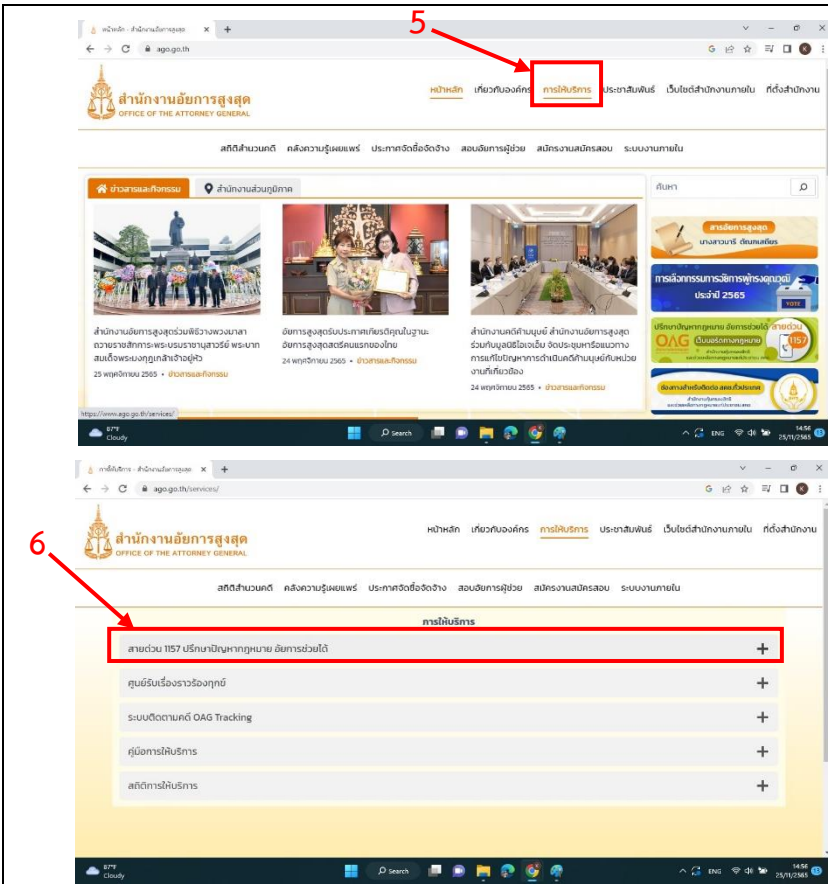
5

หน้าหลัก - สำนักงานอัยการสูงสุด ×  +

ago.go.th

สำนักงานอัยการสูงสุด
OFFICE OF THE ATTORNEY GENERAL

หน้าหลัก เกี่ยวกับองค์กร การให้บริการ ประชาสัมพันธ์ เว็บไซต์สำนักงานภายใน ที่ตั้งสำนักงาน

สถิติสำนวนคดี คลังความรู้เผยแพร่ ประกาศจัดซื้อจัดจ้าง สอบอัยการผู้ช่วย สมัครงานสมัครสอบ ระบบงานภายใน

ข่าวสารและกิจกรรม   สำนักงานส่วนภูมิภาค

ค้นหา

สำนักงานอัยการสูงสุดร่วมพิธีวางพวงมาลาถวายราชสักการะพระบรมราชานุสาวรีย์ พระบาทสมเด็จพระมงกุฎเกล้าเจ้าอยู่หัว
25 พฤศจิกายน 2565 • ข่าวสารและกิจกรรม

อัยการสูงสุดรับประกาศเกียรติคุณในฐานะอัยการสูงสุดสตรีคนแรกของไทย
24 พฤศจิกายน 2565 • ข่าวสารและกิจกรรม

สำนักงานคดีค้ามนุษย์ สำนักงานอัยการสูงสุด ร่วมกับมูลนิธิไอเจเอ็ม จัดประชุมหารือแนวทางการแก้ไขปัญหาการดำเนินคดีค้ามนุษย์กับหน่วยงานที่เกี่ยวข้อง
24 พฤศจิกายน 2565 • ข่าวสารและกิจกรรม

สารอัยการสูงสุด นางสาวนารี ตัณฑเสถียร

การเลือกสรรคนดีเข้ารับราชการพู้ทรงคุณวุฒิ ประจำปี 2565

ปรึกษาปัญหากฎหมาย อัยการช่วยได้ สายด่วน OAG 1157

https://www.ago.go.th/services/

87°F Cloudy   Search   ENG   14:56 25/11/2565

6

การให้บริการ - สำนักงานอัยการสูงสุด ×  +

ago.go.th/services/

สำนักงานอัยการสูงสุด
OFFICE OF THE ATTORNEY GENERAL

หน้าหลัก เกี่ยวกับองค์กร การให้บริการ ประชาสัมพันธ์ เว็บไซต์สำนักงานภายใน ที่ตั้งสำนักงาน

สถิติสำนวนคดี คลังความรู้เผยแพร่ ประกาศจัดซื้อจัดจ้าง สอบอัยการผู้ช่วย สมัครงานสมัครสอบ ระบบงานภายใน

การให้บริการ

สายด่วน 1157 ปรึกษาปัญหากฎหมาย อัยการช่วยได้ +
ศูนย์รับเรื่องราวร้องทุกข์ +
ระบบติดตามคดี OAG Tracking +
คู่มือการให้บริการ +
สถิติการให้บริการ +

87°F Cloudy   Search   ENG   14:56 25/11/2565